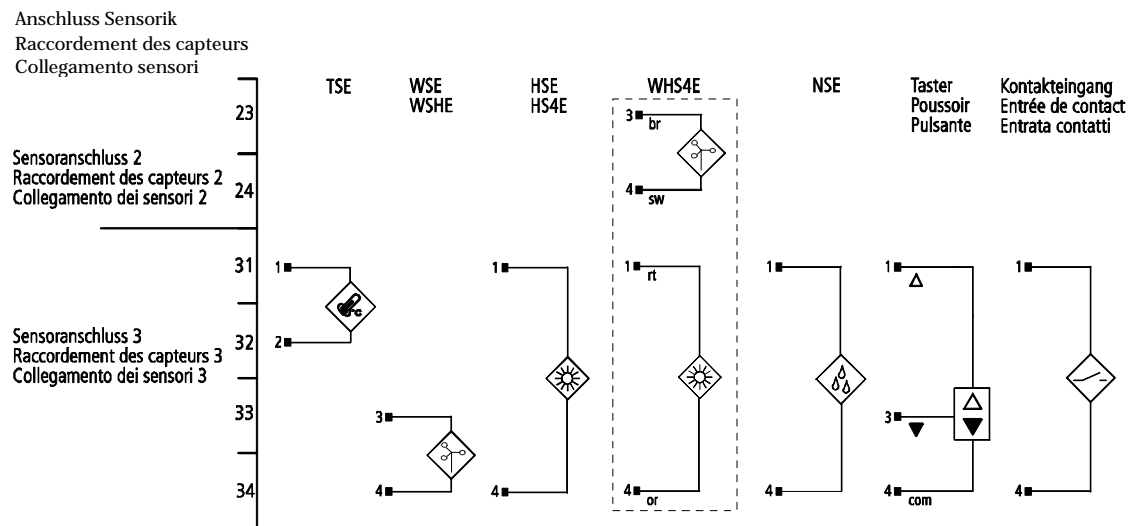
Anschluss Sensorik
Raccordement des capteurs
Collegamento sensori

TSE
WSE
WSHE
HSE
HS4E
WHS4E
NSE
Taster
Poussoir
Pulsante
Kontakteingang
Entrée de contact
Entrata contatti

23
Sensoranschluss 2
Raccordement des capteurs 2
Collegamento dei sensori 2
24

3 br
4 sw

31
Sensoranschluss 3
Raccordement des capteurs 3
Collegamento dei sensori 3
32
33
34

1
2
3
4
1
4
1 rt
4 or
1
4
1 △
3 ▼
4 com
1
4